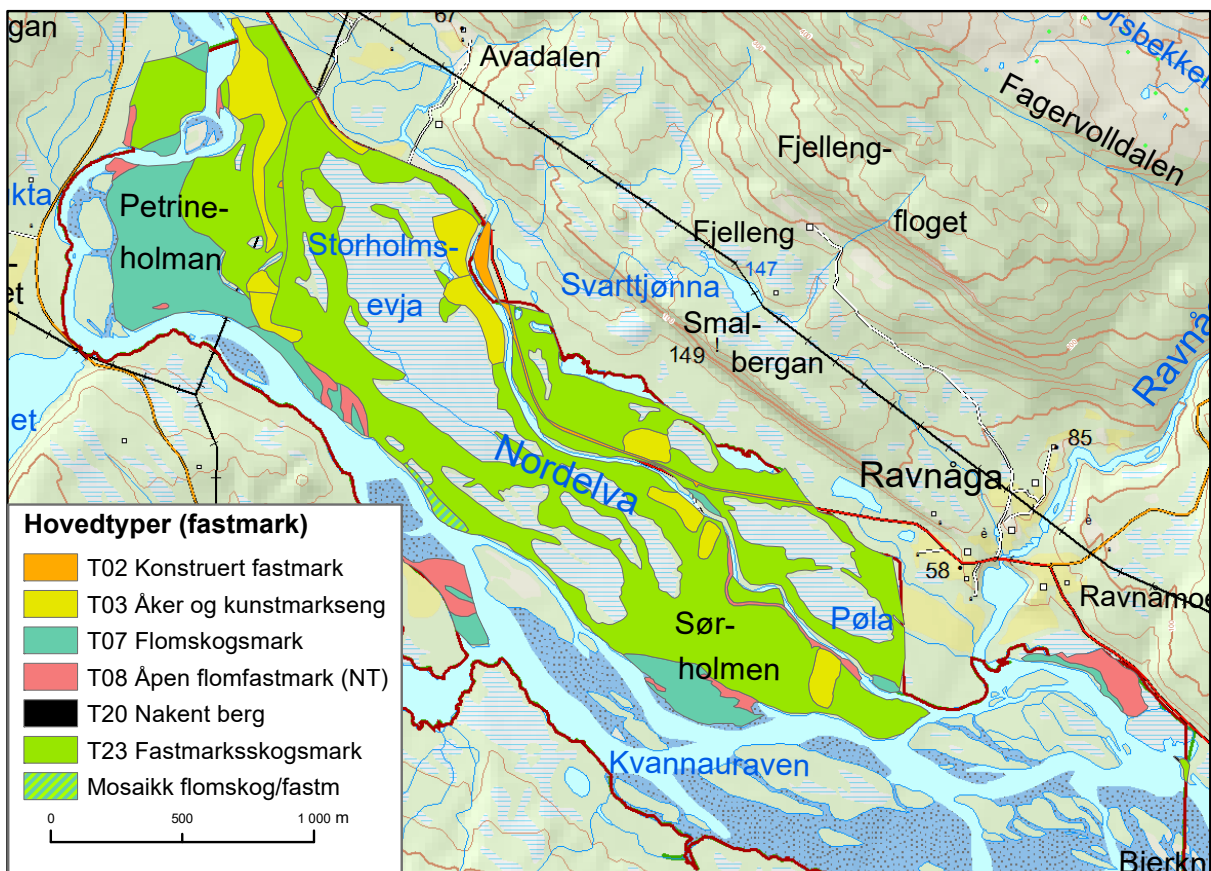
gan

67

Avadalen

rsbekken

Fagervolldalen

kta

Petrineholman

Storholmsevja

Fjelleng-floget

Fjelleng

147

Svarttjønna

Smalbergan

149

et

Ravnå

et

Nordelva

85

Ravnåga

Hovedtyper (fastmark)

T02 Konstruert fastmark

T03 Åker og kunstmarkseng

T07 Flomskogsmark

T08 Åpen flomfastmark (NT)

T20 Nakent berg

T23 Fastmarksskogsmark

Mosaikk flomskog/fastm

0 500 1 000 m

58

Ravnåmoe

Pøla

Sørholmen

Kvannauraven

Bjerkn